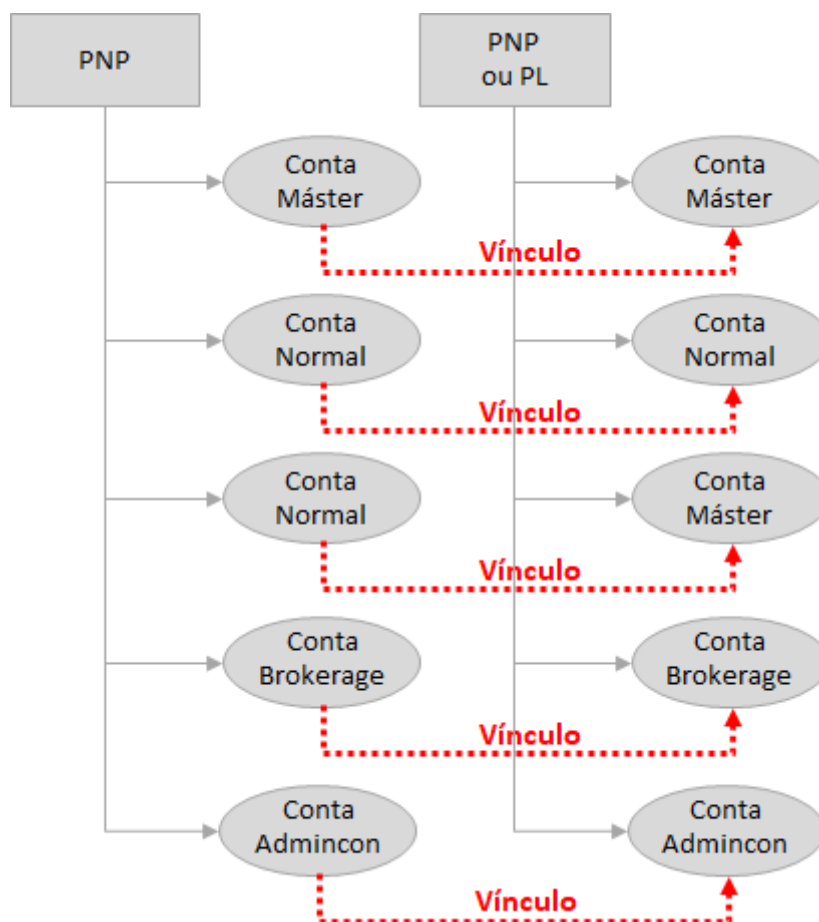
PNP

PNP ou PL

Conta Máster

Conta Máster

Vínculo

Conta Normal

Conta Normal

Vínculo

Conta Normal

Conta Máster

Vínculo

Conta Brokerage

Conta Brokerage

Vínculo

Conta Admincon

Conta Admincon

Vínculo